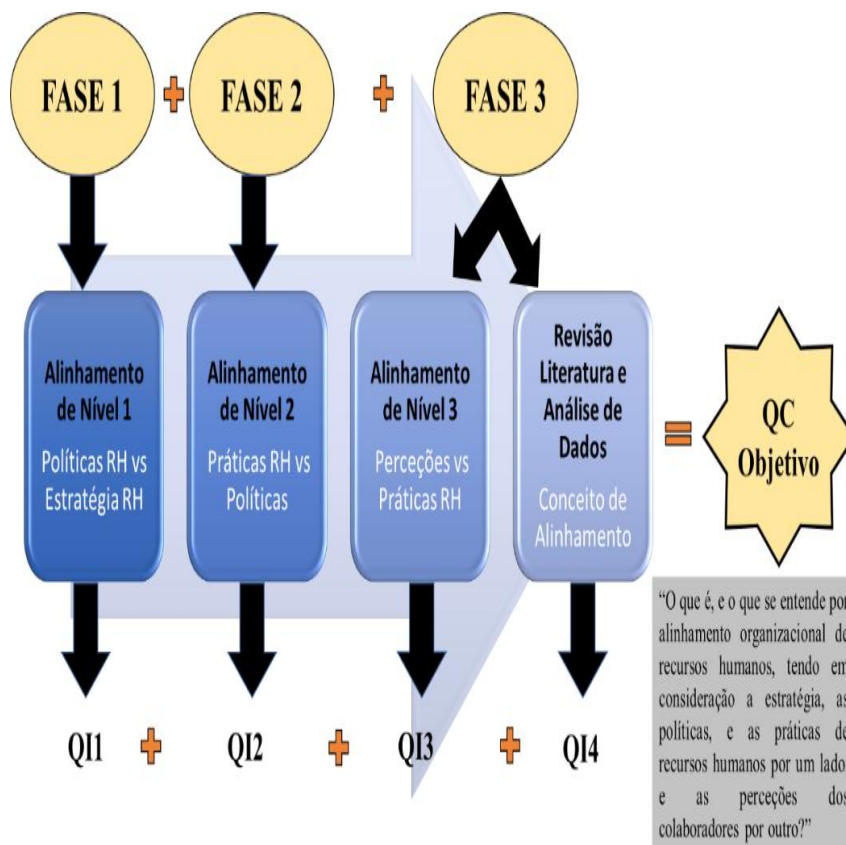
FASE 1 + FASE 2 + FASE 3

Alinhamento de Nível 1
Políticas RH vs Estratégia RH

Alinhamento de Nível 2
Práticas RH vs Políticas

Alinhamento de Nível 3
Perceções vs Práticas RH

Revisão Literatura e Análise de Dados
Conceito de Alinhamento

=

QC Objetivo

QI1 + QI2 + QI3 + QI4

"O que é, e o que se entende por alinhamento organizacional de recursos humanos, tendo em consideração a estratégia, as políticas, e as práticas de recursos humanos por um lado e as perceções dos colaboradores por outro?"